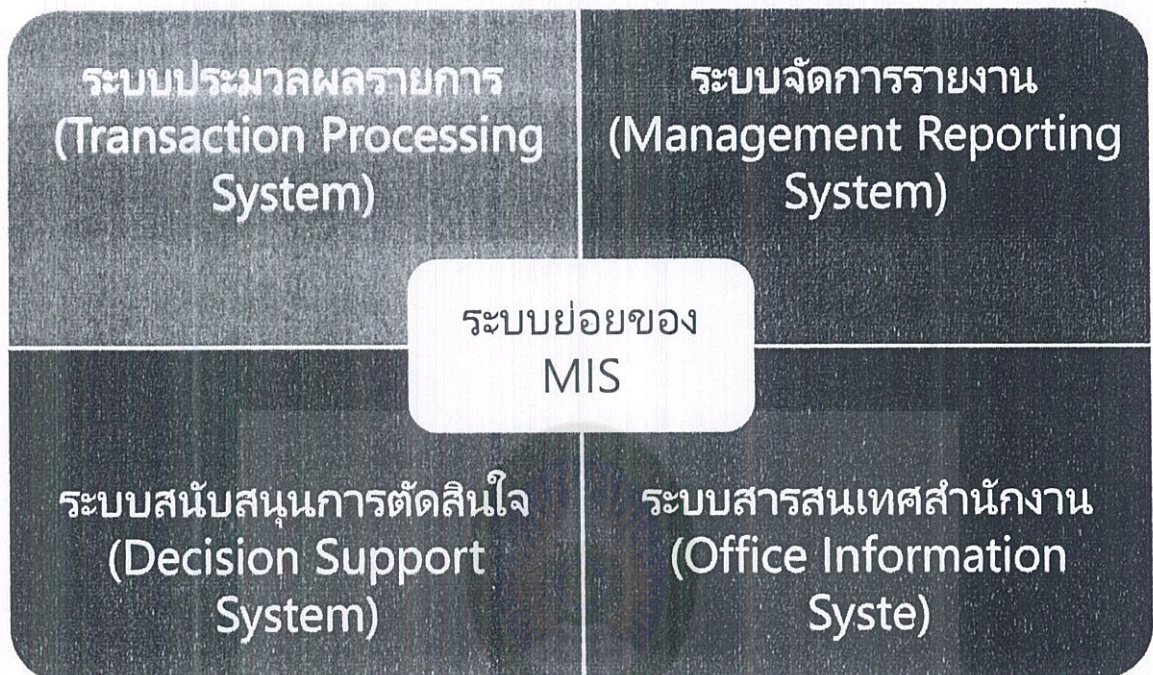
ระบบประมวลผลรายการ (Transaction Processing System)

ระบบจัดการรายงาน (Management Reporting System)

ระบบย่อยของ MIS

ระบบสนับสนุนการตัดสินใจ (Decision Support System)

ระบบสารสนเทศสำนักงาน (Office Information Syste)